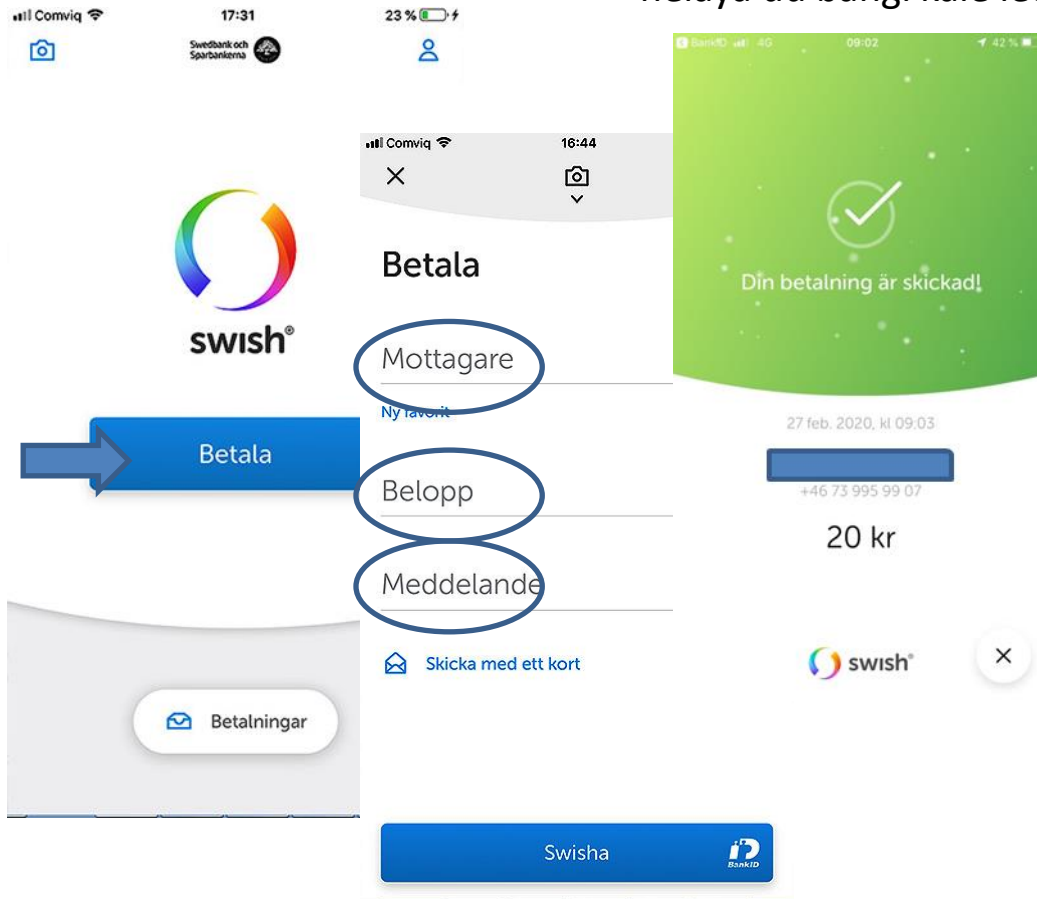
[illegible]

Comviq 17:31 23 %

Swedbank och Sparbankerna

swish®

Betala

Betalningar

Comviq 16:44

Betala

Mottagare

Ny favorit

Belopp

Meddelande

Skicka med ett kort

Swisha

BankID

BankID 4G 09:02 42 %

Din betalning är skickad!

27 feb. 2020, kl 09:03

+46 73 995 99 07

20 kr

swish®